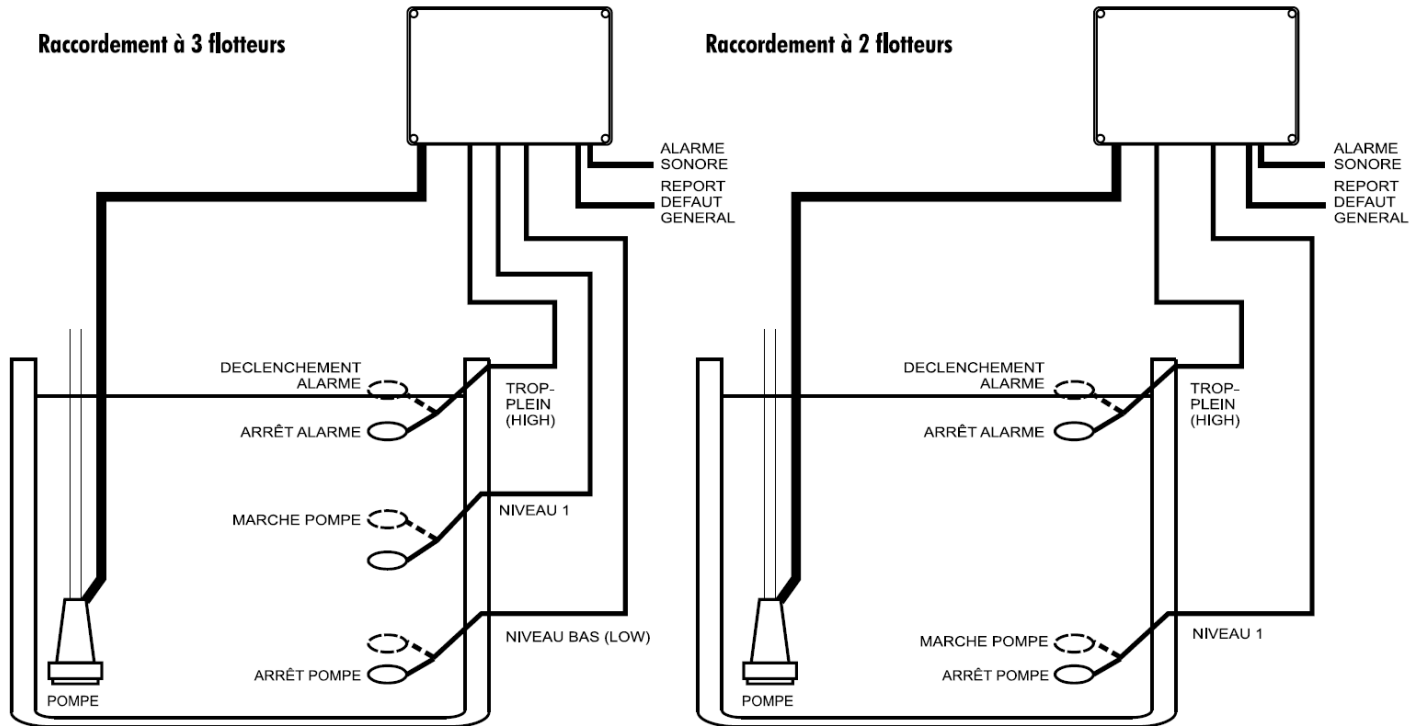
Raccordement à 3 flotteurs

ALARME SONORE

REPORT DEFAUT GENERAL

DECLENCHEMENT ALARME

TROP-PLEIN (HIGH)

ARRÊT ALARME

MARCHE POMPE

NIVEAU 1

NIVEAU BAS (LOW)

ARRÊT POMPE

POMPE

Raccordement à 2 flotteurs

ALARME SONORE

REPORT DEFAUT GENERAL

DECLENCHEMENT ALARME

TROP-PLEIN (HIGH)

ARRÊT ALARME

MARCHE POMPE

NIVEAU 1

ARRÊT POMPE

POMPE